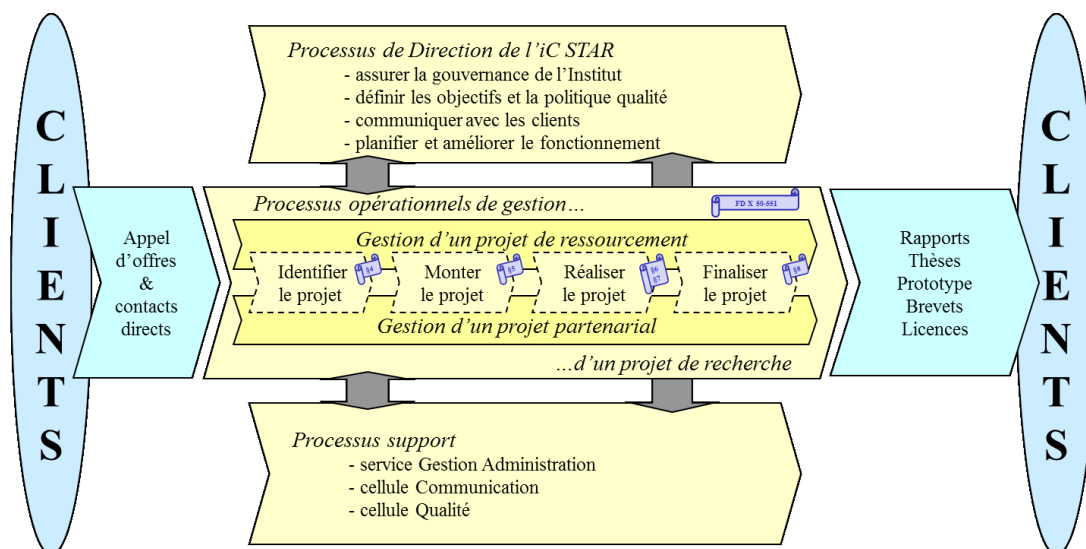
CLIENTS

Processus de Direction de l'iC STAR
- assurer la gouvernance de l'Institut
- définir les objectifs et la politique qualité
- communiquer avec les clients
- planifier et améliorer le fonctionnement

Appel d'offres & contacts directs

Processus opérationnels de gestion…

FD X 50-551

Gestion d'un projet de ressourcement

Identifier le projet §4

Monter le projet §5

Réaliser le projet §6 §7

Finaliser le projet §8

Gestion d'un projet partenarial

…d'un projet de recherche

Rapports
Thèses
Prototype
Brevets
Licences

Processus support
- service Gestion Administration
- cellule Communication
- cellule Qualité

CLIENTS